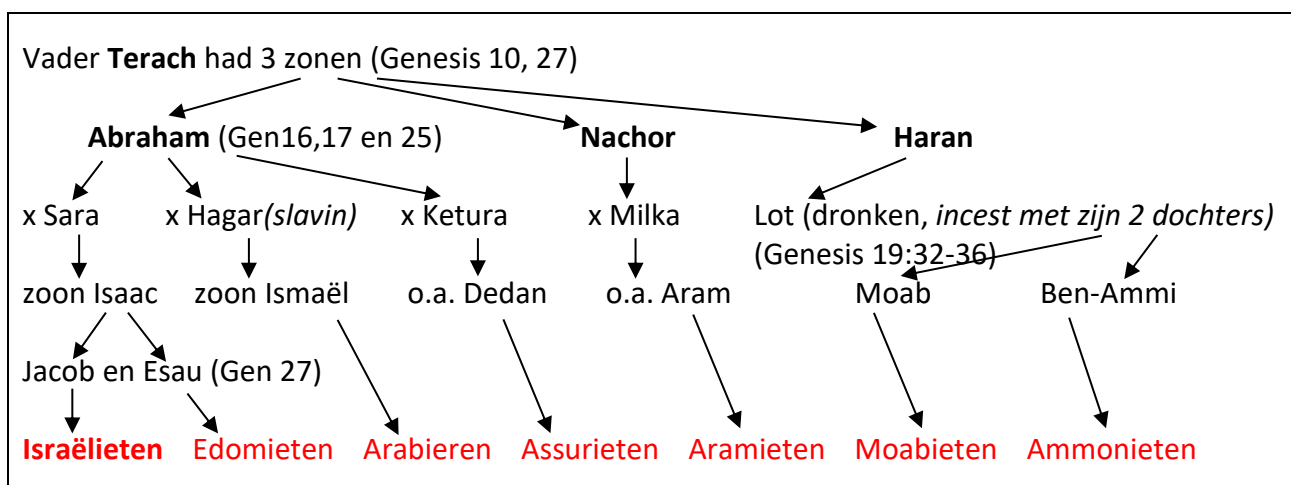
Vader Terach had 3 zonen (Genesis 10, 27)

Abraham (Gen16,17 en 25) Nachor Haran

x Sara x Hagar(slavin) x Ketura x Milka Lot (dronken, incest met zijn 2 dochters) (Genesis 19:32-36)

zoon Isaac zoon Ismaël o.a. Dedan o.a. Aram Moab Ben-Ammi

Jacob en Esau (Gen 27)

Israëlieten Edomieten Arabieren Assurieten Aramieten Moabieten Ammonieten